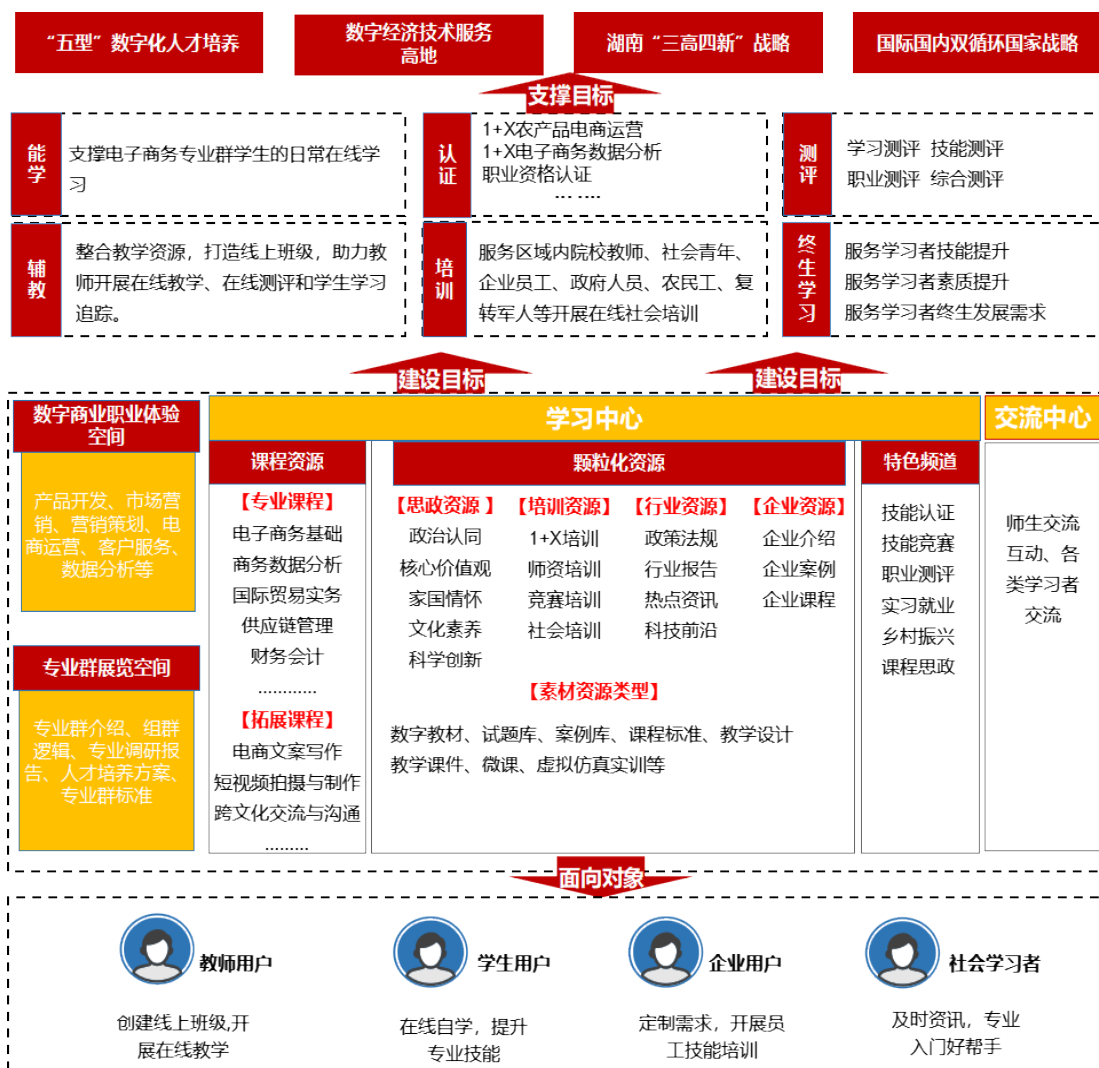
"五型"数字化人才培养

数字经济技术服务高地

湖南"三高四新"战略

国际国内双循环国家战略

支撑目标

能学
支撑电子商务专业群学生的日常在线学习

认证
1+X农产品电商运营
1+X电子商务数据分析
职业资格认证
… ….

测评
学习测评 技能测评
职业测评 综合测评

辅教
整合教学资源，打造线上班级，助力教师开展在线教学、在线测评和学生学习追踪。

培训
服务区域内院校教师、社会青年、企业员工、政府人员、农民工、复转军人等开展在线社会培训

终生学习
服务学习者技能提升
服务学习者素质提升
服务学习者终生发展需求

建设目标

建设目标

数字商业职业体验空间

产品开发、市场营销、营销策划、电商运营、客户服务、数据分析等

专业群展览空间

专业群介绍、组群逻辑、专业调研报告、人才培养方案、专业群标准

学习中心

课程资源

【专业课程】
电子商务基础
商务数据分析
国际贸易实务
供应链管理
财务会计
…………
【拓展课程】
电商文案写作
短视频拍摄与制作
跨文化交流与沟通
………

颗粒化资源

【思政资源】
政治认同
核心价值观
家国情怀
文化素养
科学创新

【培训资源】
1+X培训
师资培训
竞赛培训
社会培训

【行业资源】
政策法规
行业报告
热点资讯
科技前沿

【企业资源】
企业介绍
企业案例
企业课程

【素材资源类型】
数字教材、试题库、案例库、课程标准、教学设计
教学课件、微课、虚拟仿真实训等

特色频道

技能认证
技能竞赛
职业测评
实习就业
乡村振兴
课程思政

交流中心

师生交流互动、各类学习者交流

面向对象

教师用户
创建线上班级,开展在线教学

学生用户
在线自学，提升专业技能

企业用户
定制需求，开展员工技能培训

社会学习者
及时资讯，专业入门好帮手